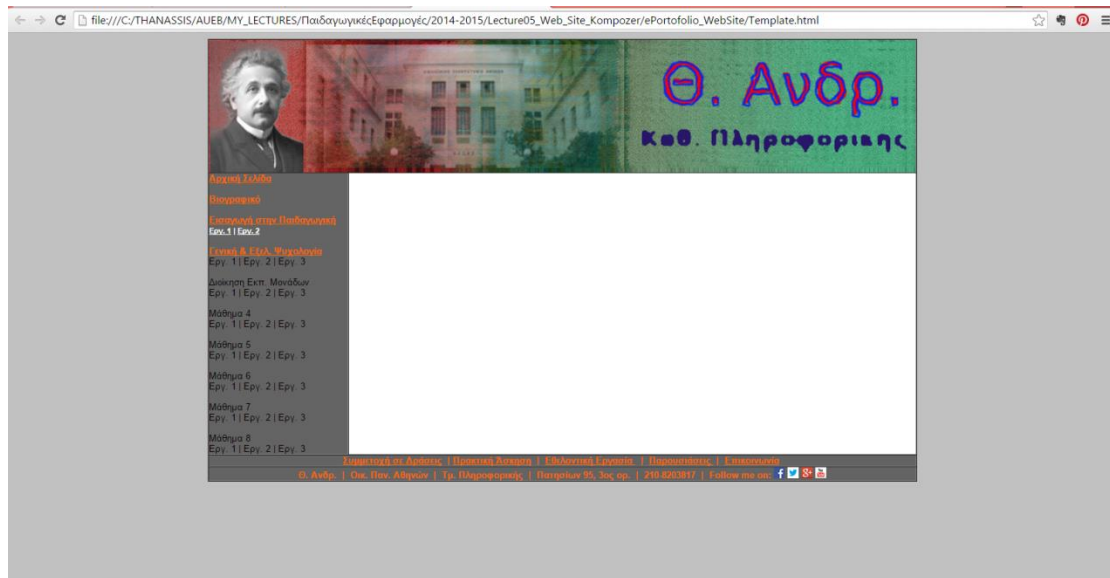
file:///C:/THANASSIS/AUEB/MY_LECTURES/ΠαιδαγωγικέςΕφαρμογές/2014-2015/Lecture05_Web_Site_Kompozer/ePortofolio_WebSite/Template.html

Θ. Ανδρ.
Καθ. Πληροφορικης

Αρχική Σελίδα

Βιογραφικό

Εισαγωγή στην Παιδαγωγική
Εργ. 1 | Εργ. 2

Γενική & Εξελ. Ψυχολογία
Εργ. 1 | Εργ. 2 | Εργ. 3

Διοίκηση Εκπ. Μονάδων
Εργ. 1 | Εργ. 2 | Εργ. 3

Μάθημα 4
Εργ. 1 | Εργ. 2 | Εργ. 3

Μάθημα 5
Εργ. 1 | Εργ. 2 | Εργ. 3

Μάθημα 6
Εργ. 1 | Εργ. 2 | Εργ. 3

Μάθημα 7
Εργ. 1 | Εργ. 2 | Εργ. 3

Μάθημα 8
Εργ. 1 | Εργ. 2 | Εργ. 3

Συμμετοχή σε Δράσεις | Πρακτική Άσκηση | Εθελοντική Εργασία | Παρουσιάσεις | Επικοινωνία

Θ. Ανδρ. | Οικ. Παν. Αθηνών | Τμ. Πληροφορικής | Πατησίων 95, 3ος ορ. | 210 8203817 | Follow me on: